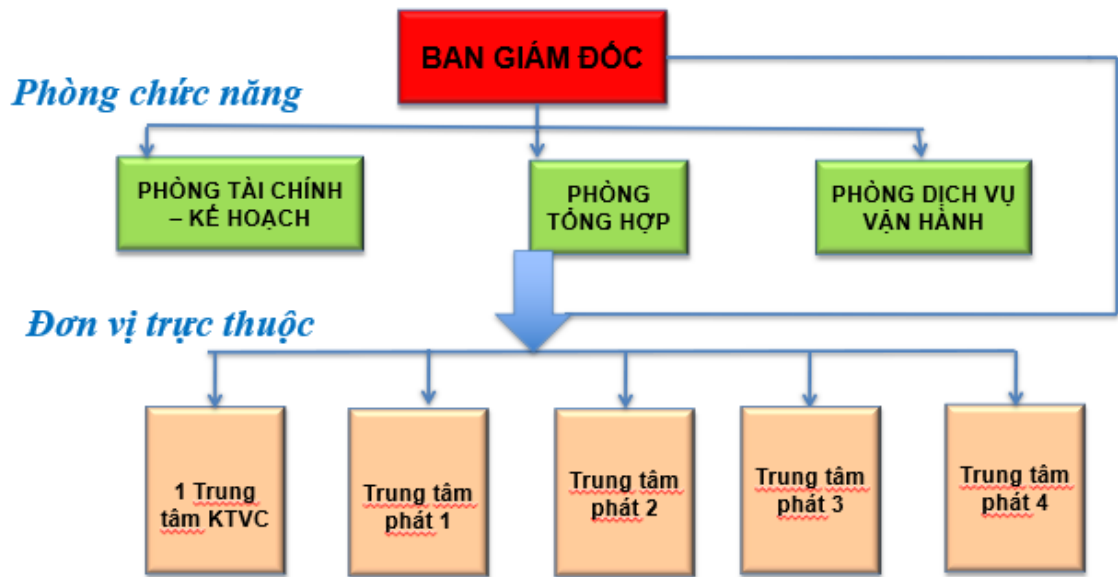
BAN GIÁM ĐỐC

Phòng chức năng

PHÒNG TÀI CHÍNH – KẾ HOẠCH

PHÒNG TỔNG HỢP

PHÒNG DỊCH VỤ VẬN HÀNH

Đơn vị trực thuộc

1 Trung tâm KTVC

Trung tâm phát 1

Trung tâm phát 2

Trung tâm phát 3

Trung tâm phát 4